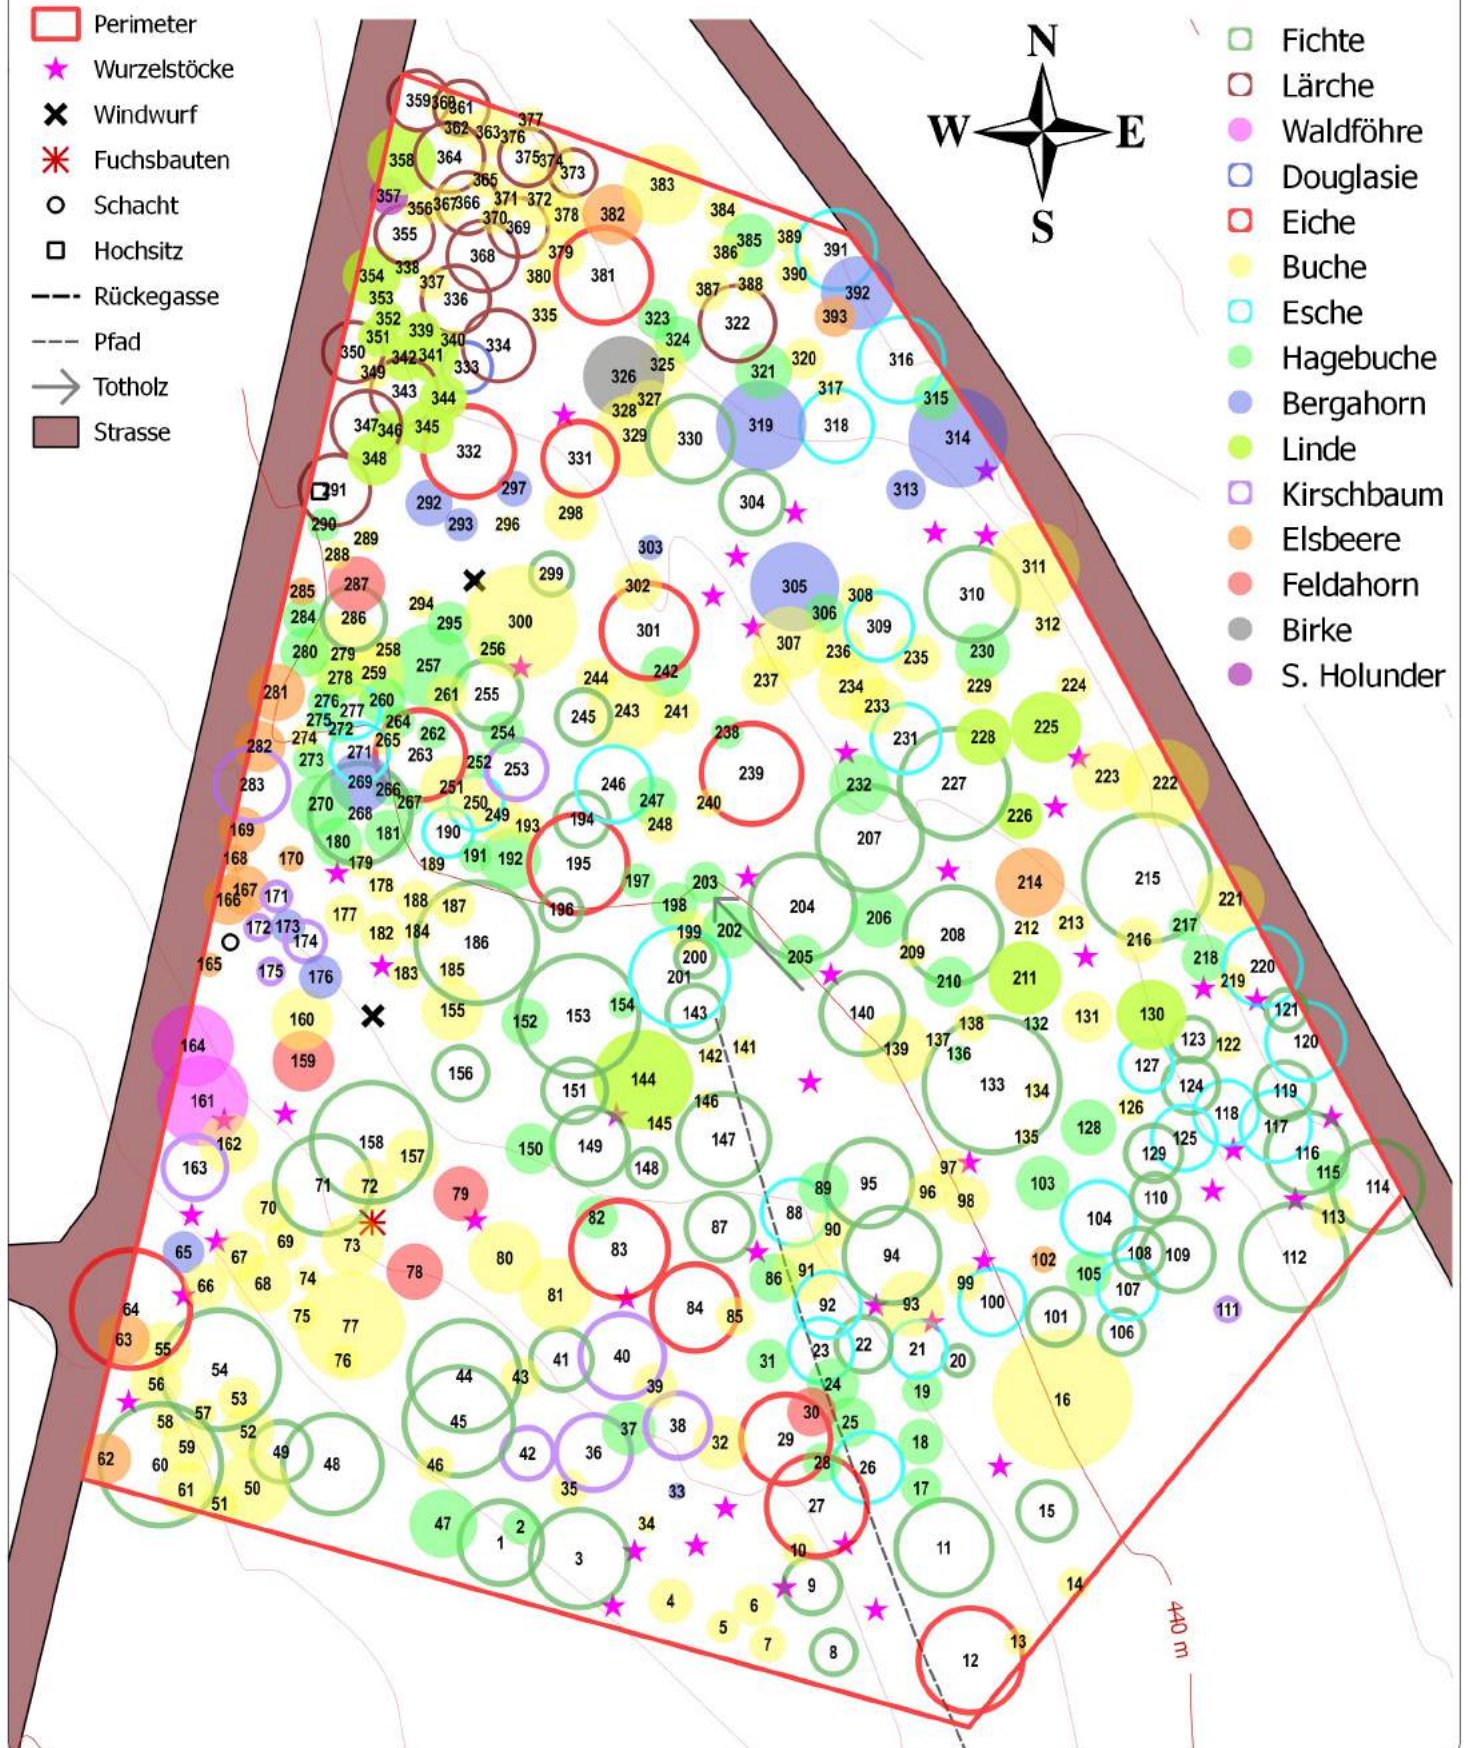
Perimeter
Wurzelstöcke
Windwurf
Fuchsbauten
Schacht
Hochsitz
Rückegasse
Pfad
Totholz
Strasse

N
W E
S

Fichte
Lärche
Waldföhre
Douglasie
Eiche
Buche
Esche
Hagebuche
Bergahorn
Linde
Kirschbaum
Elsbeere
Feldahorn
Birke
S. Holunder

440 m